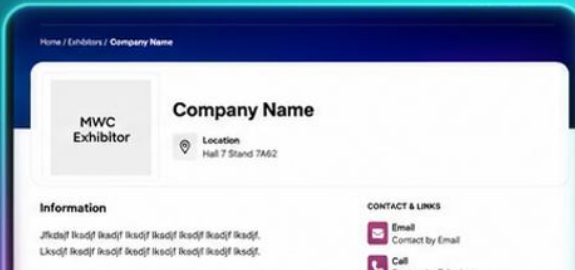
Home / Exhibitors / Company Name

MWC Exhibitor

Company Name

Location
Hall 7 Stand 7A62

Information

Jfkdsjf lksdjf lkadjf lksdjf lksdjf lksdjf lkadjf lksdjf.
Lksdjf lksdjf lksdjf lksdjf lksdjf lksdjf lkadjf lksdjf.

CONTACT & LINKS

Email
Contact by Email

Call
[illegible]